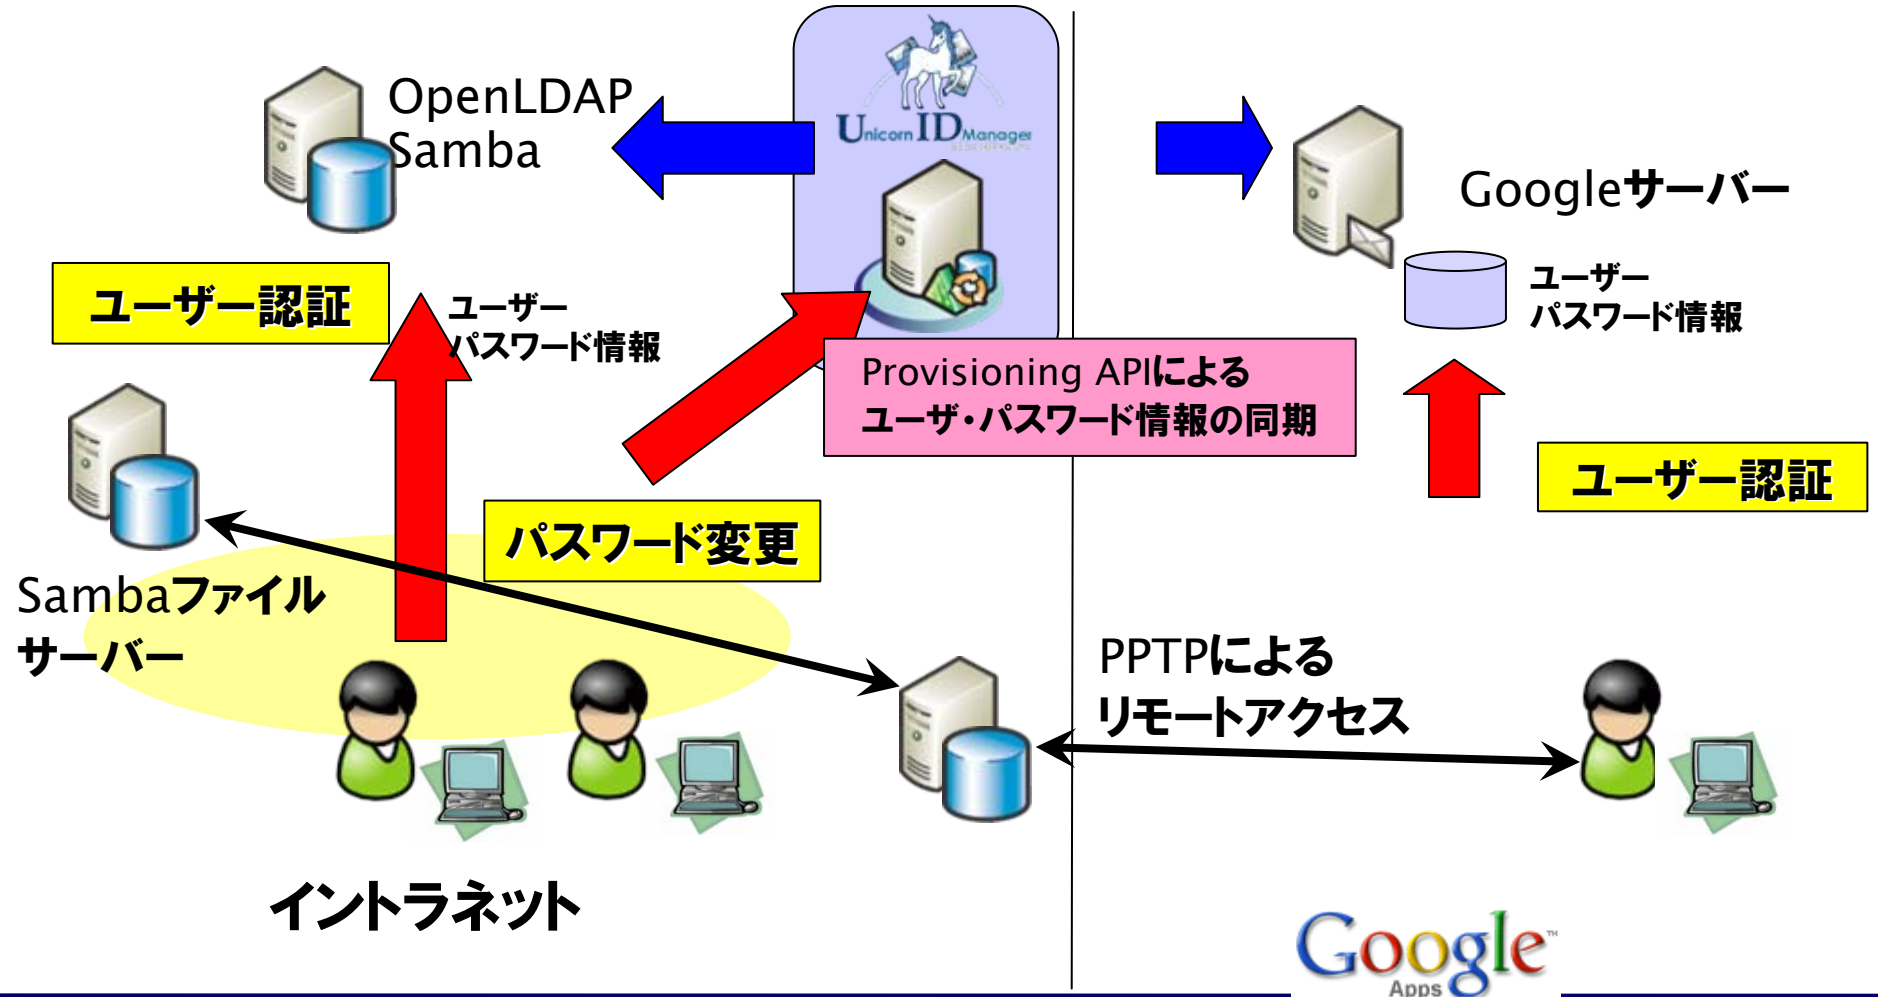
OpenLDAP
Samba

Unicorn ID Manager

Googleサーバー

ユーザー
パスワード情報

ユーザー認証

ユーザー
パスワード情報

Provisioning APIによる
ユーザ・パスワード情報の同期

ユーザー認証

パスワード変更

Sambaファイル
サーバー

PPTPによる
リモートアクセス

イントラネット

Google
Apps